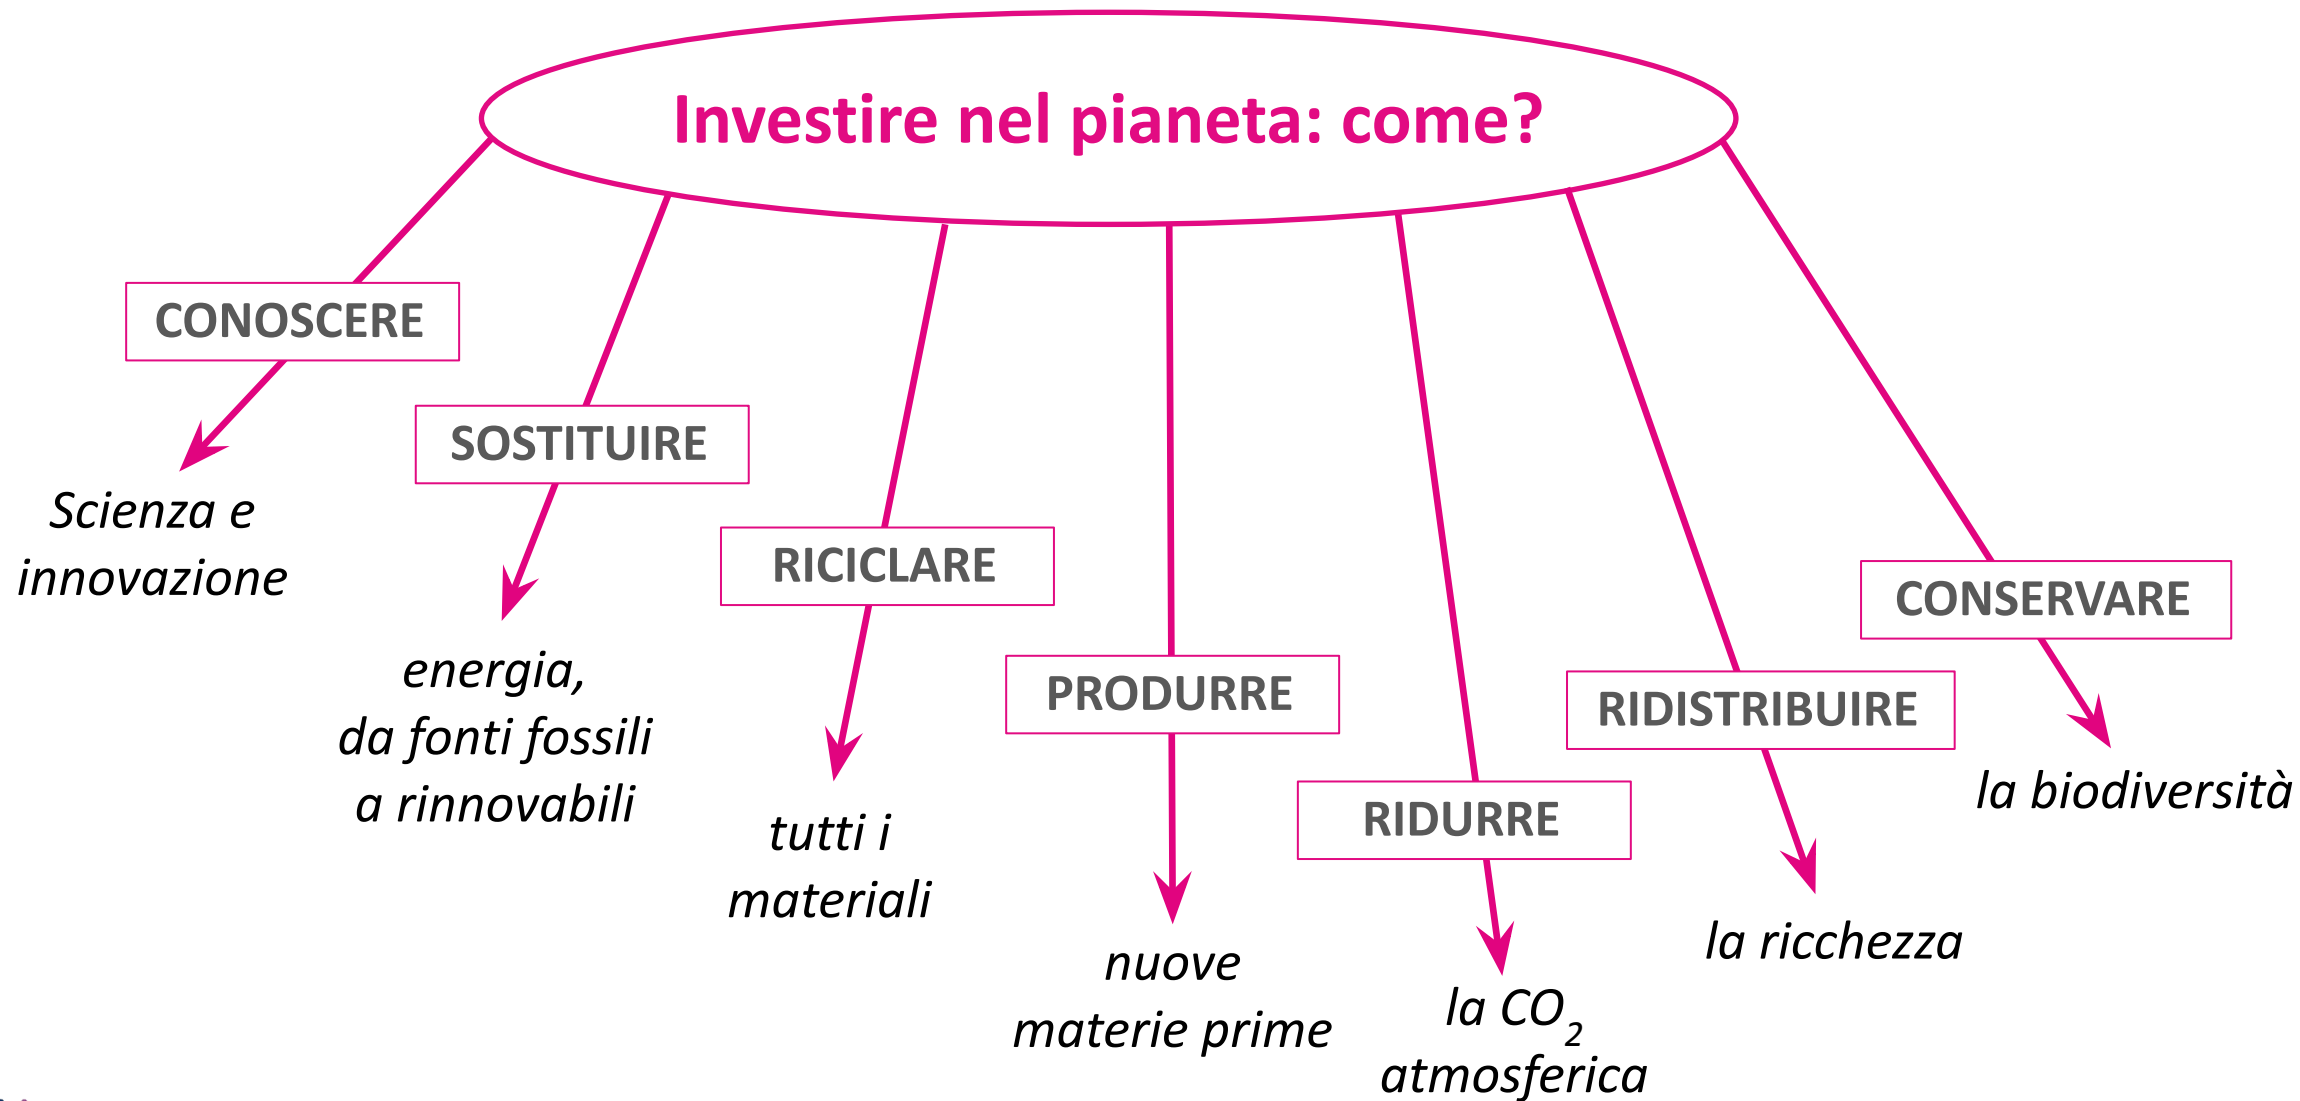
Investire nel pianeta: come?

CONOSCERE
Scienza e innovazione

SOSTITUIRE
energia, da fonti fossili a rinnovabili

RICICLARE
tutti i materiali

PRODURRE
nuove materie prime

RIDURRE
la $CO_2$ atmosferica

RIDISTRIBUIRE
la ricchezza

CONSERVARE
la biodiversità